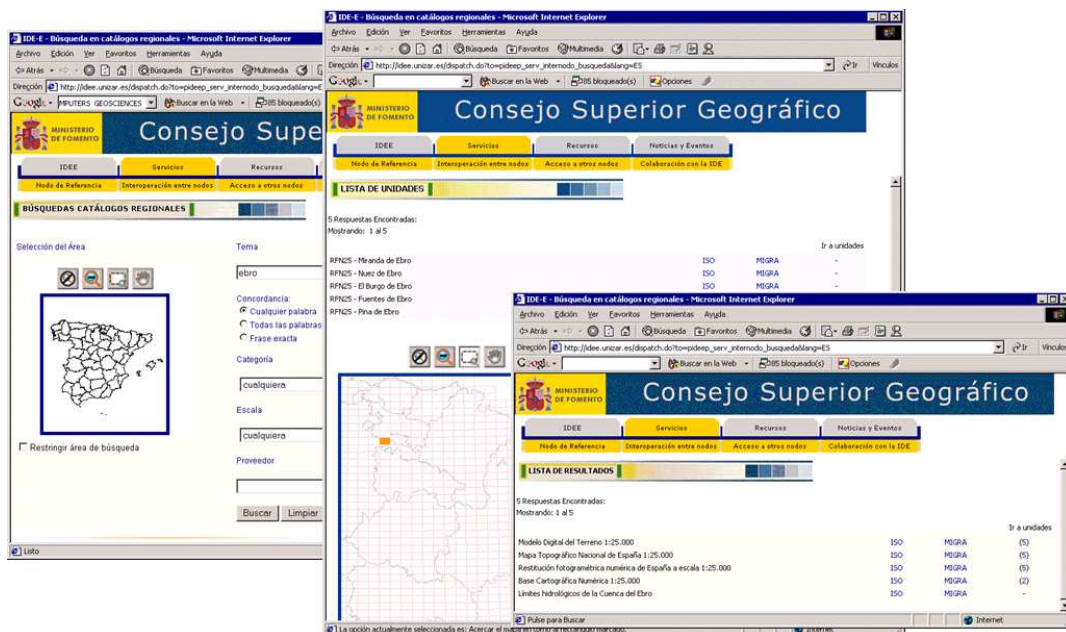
IDE-E - Búsqueda en catálogos regionales - Microsoft Internet Explorer
Archivo Edición Ver Favoritos Herramientas Ayuda
Atrás Búsqueda Favoritos Multimedia
Dirección http://idee.unizar.es/dispatch.do?to=pideep_serv_internodo_busquedaθlang=E
Google - MPUTERS GEOSCIENCES Buscar en la Web 385 bloqueado(s)
MINISTERIO DE FOMENTO
Consejo Supe
IDEE Servicios Recursos
Nodo de Referencia Interoperación entre nodos Acceso a otros nodos
BÚSQUEDAS CATÁLOGOS REGIONALES
Selección del Área
Tema
ebro
Concordancia:
Cualquier palabra
Todas las palabras
Frase exacta
Categoría
cualquiera
Escala
cualquiera
Proveedor
Restringir área de búsqueda
Buscar Limpiar
Listo

IDE-E - Búsqueda en catálogos regionales - Microsoft Internet Explorer
Archivo Edición Ver Favoritos Herramientas Ayuda
Atrás Búsqueda Favoritos Multimedia
Dirección http://idee.unizar.es/dispatch.do?to=pideep_serv_internodo_busquedaθlang=ES Ir Vínculos
Google - Buscar en la Web 385 bloqueado(s) Opciones
MINISTERIO DE FOMENTO
Consejo Superior Geográfico
IDEE Servicios Recursos Noticias y Eventos
Nodo de Referencia Interoperación entre nodos Acceso a otros nodos Colaboración con la IDE
LISTA DE UNIDADES
5 Respuestas Encontradas:
Mostrando: 1 al 5
Ir a unidades
RFN25 - Miranda de Ebro ISO MIGRA -
RFN25 - Nuez de Ebro ISO MIGRA -
RFN25 - El Burgo de Ebro ISO MIGRA -
RFN25 - Fuentes de Ebro
RFN25 - Pina de Ebro
La opción actualmente seleccionada es: Acercar el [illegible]

IDE-E - Búsqueda en catálogos regionales - Microsoft Internet Explorer
Archivo Edición Ver Favoritos Herramientas Ayuda
Atrás Búsqueda Favoritos Multimedia
Dirección http://idee.unizar.es/dispatch.do?to=pideep_serv_internodo_busquedaθlang=ES Ir Vínculos
Google - Buscar en la Web 385 bloqueado(s) Opciones
MINISTERIO DE FOMENTO
Consejo Superior Geográfico
IDEE Servicios Recursos Noticias y Eventos
Nodo de Referencia Interoperación entre nodos Acceso a otros nodos Colaboración con la IDE
LISTA DE RESULTADOS
5 Respuestas Encontradas:
Mostrando: 1 al 5
Ir a unidades
Modelo Digital del Terreno 1:25.000 ISO MIGRA (5)
Mapa Topográfico Nacional de España 1:25.000 ISO MIGRA (5)
Restitución fotogramétrica numérica de España a escala 1:25.000 ISO MIGRA (5)
Base Cartográfica Numérica 1:25.000 ISO MIGRA (2)
Límites hidrológicos de la Cuenca del Ebro ISO MIGRA -
Pulse para Buscar
Internet